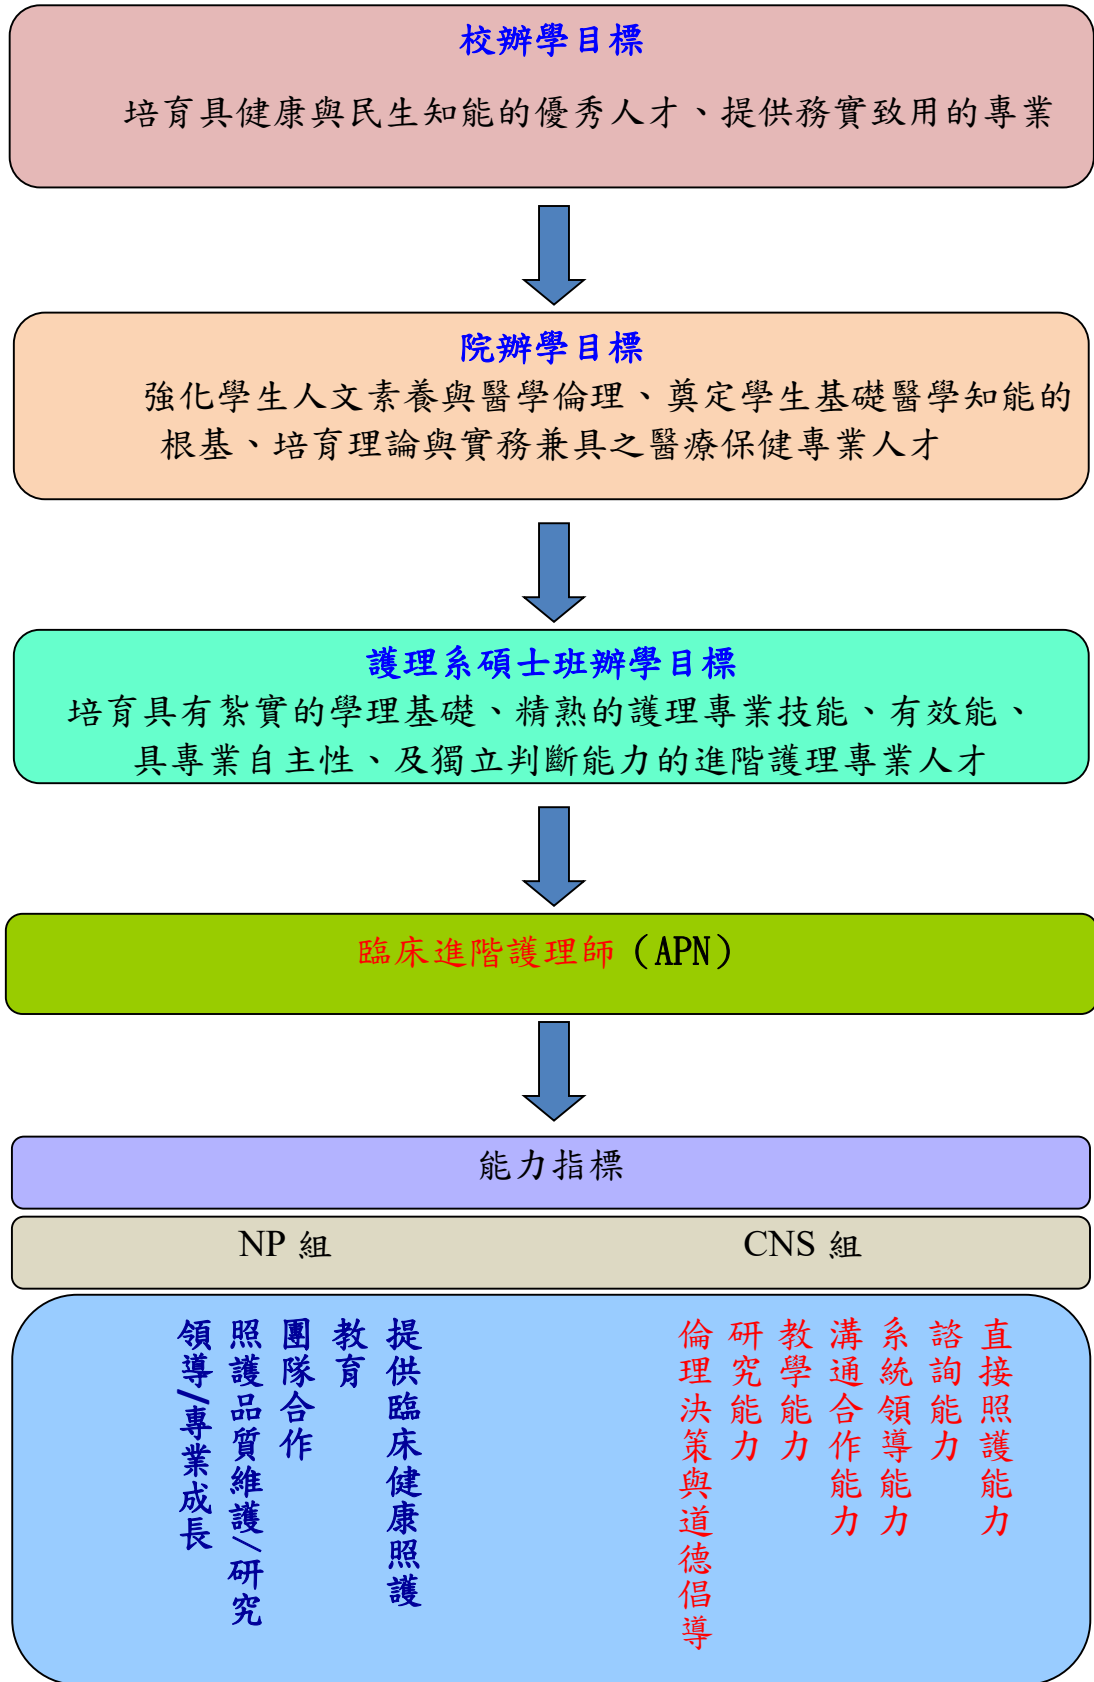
校辦學目標

培育具健康與民生知能的優秀人才、提供務實致用的專業

院辦學目標

強化學生人文素養與醫學倫理、奠定學生基礎醫學知能的根基、培育理論與實務兼具之醫療保健專業人才

護理系碩士班辦學目標

培育具有紮實的學理基礎、精熟的護理專業技能、有效能、具專業自主性、及獨立判斷能力的進階護理專業人才

臨床進階護理師（APN）

能力指標

NP 組

CNS 組

提供臨床健康照護

教育

團隊合作

照護品質維護/研究

領導/專業成長

直接照護能力

諮詢能力

系統領導能力

溝通合作能力

教學能力

研究能力

倫理決策與道德倡導